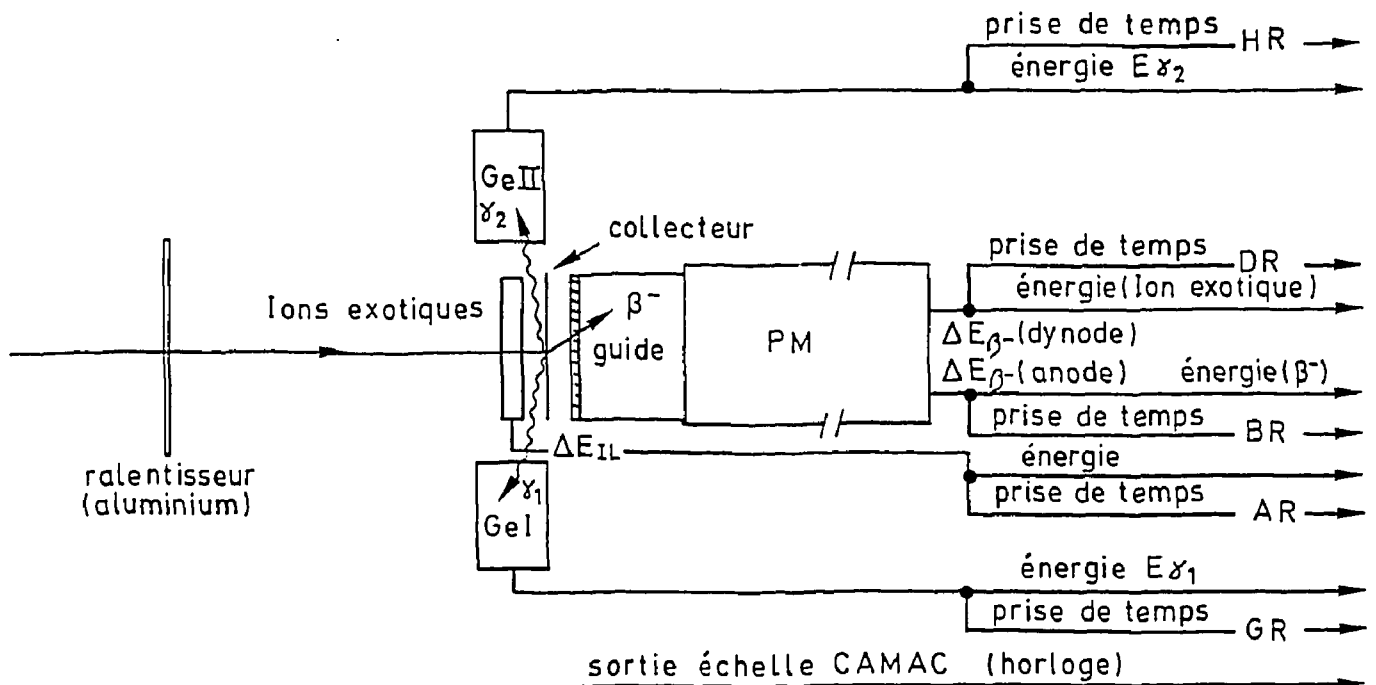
prise de temps HR
énergie $E\gamma_2$

GeII
$\gamma_2$

collecteur

prise de temps DR
énergie(Ion exotique)

Ions exotiques

$\beta^-$
guide

PM

$\Delta E_{\beta^-}$(dynode)
$\Delta E_{\beta^-}$(anode) énergie($\beta^-$)

prise de temps BR

$\Delta E_{IL}$

énergie
prise de temps AR

ralentisseur
(aluminium)

$\gamma_1$
GeI

énergie $E\gamma_1$
prise de temps GR

sortie échelle CAMAC (horloge)